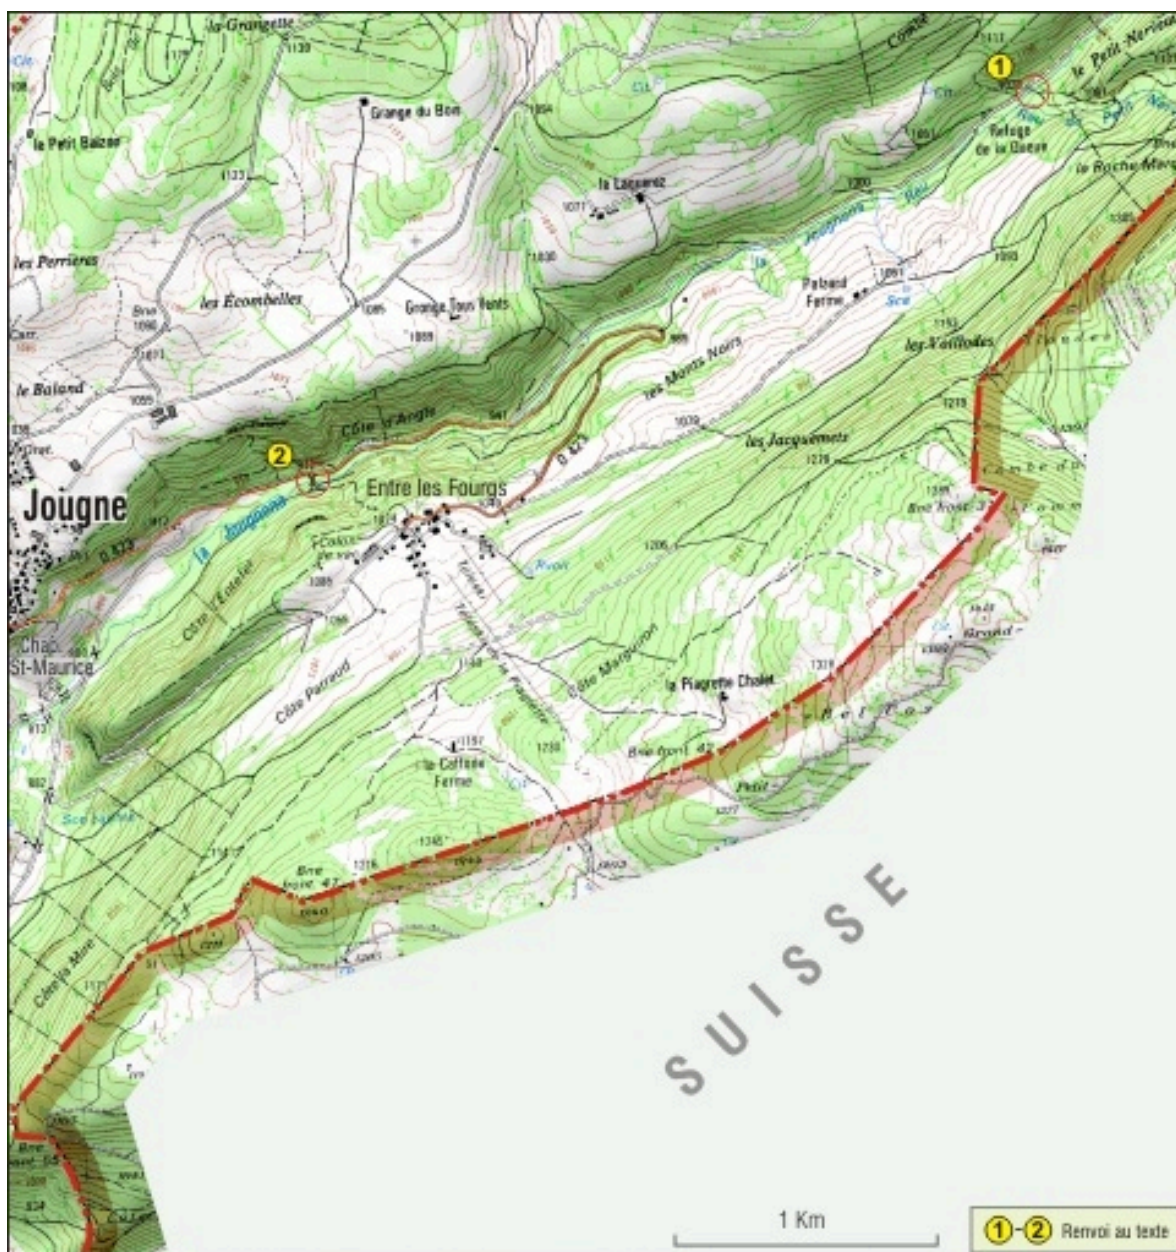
la Grangette
1139
1
le Petit Nerier
Refuge de la Queue
la Roche Marg
le Petit Baizet
Grange du Bois
la Laguerez
1077
1030
les Perrières
les Écombelles
Grange Tous Vents
Patand Ferme
Sce
les Vuillodes
le Baland
Côte d'Anglé
les Monts Noirs
les Jacquemets
2
Jougne
Entre les Fourgs
D 423
D 423
la Jougnena
Côte Loutelet
Chap. St-Maurice
Côte Patraud
Côte Margeron
la Piagrette Chalet
la Coffane Ferme
Bne front. 47
Bne front. 42
Petit
Bne front. 47
SUISSE
1 Km
1-2 Renvoi au texte